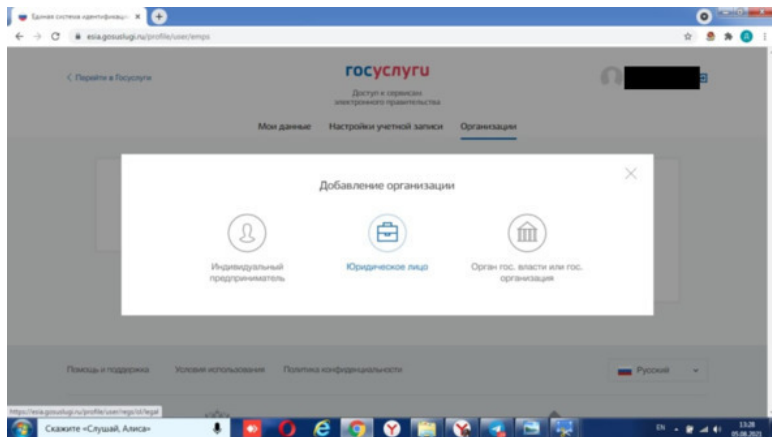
Единая система идентификац... ×

esia.gosuslugi.ru/profile/user/emps

< Перейти в Госуслуги

госуслуги

Доступ к сервисам электронного правительства

Мои данные Настройки учетной записи Организации

Добавление организации

Индивидуальный предприниматель

Юридическое лицо

Орган гос. власти или гос. организация

Помощь и поддержка Условия использования Политика конфиденциальности

Русский

https://esia.gosuslugi.ru/profile/user/regs/ul/legal

Скажите «Слушай, Алиса»

EN

13:28
05.08.2021